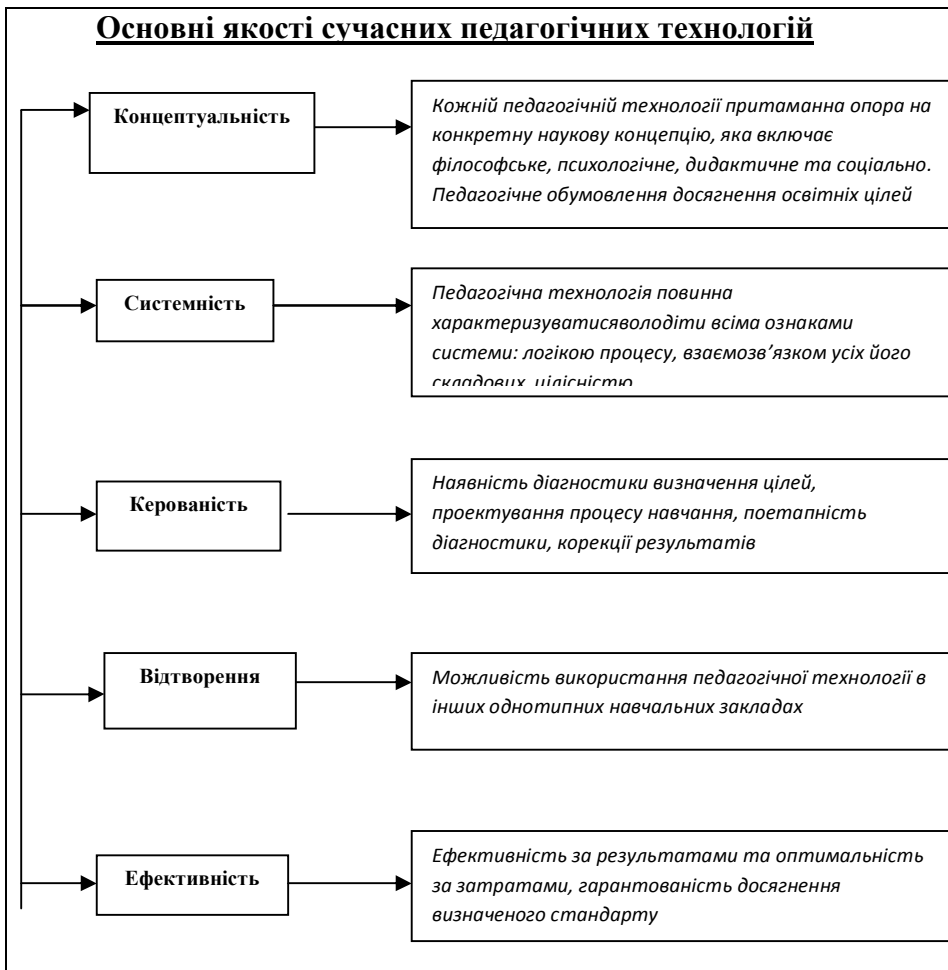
Основні якості сучасних педагогічних технологій

Концептуальність

Кожній педагогічній технології притаманна опора на конкретну наукову концепцію, яка включає філософське, психологічне, дидактичне та соціально. Педагогічне обумовлення досягнення освітніх цілей

Системність

Педагогічна технологія повинна характеризуватисяволодіти всіма ознаками системи: логікою процесу, взаємозв'язком усіх його складових, цілісністю

Керованість

Наявність діагностики визначення цілей, проектування процесу навчання, поетапність діагностики, корекції результатів

Відтворення

Можливість використання педагогічної технології в інших однотипних навчальних закладах

Ефективність

Ефективність за результатами та оптимальність за затратами, гарантованість досягнення визначеного стандарту